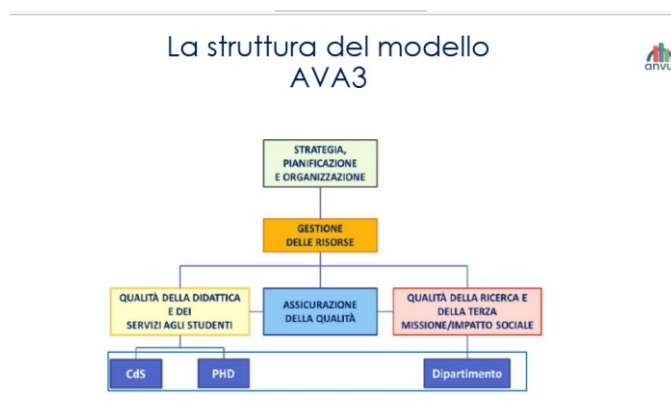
La struttura del modello AVA3

anvur

STRATEGIA, PIANIFICAZIONE E ORGANIZZAZIONE

GESTIONE DELLE RISORSE

QUALITÀ DELLA DIDATTICA E DEI SERVIZI AGLI STUDENTI

ASSICURAZIONE DELLA QUALITÀ

QUALITÀ DELLA RICERCA E DELLA TERZA MISSIONE/IMPATTO SOCIALE

CdS

PHD

Dipartimento